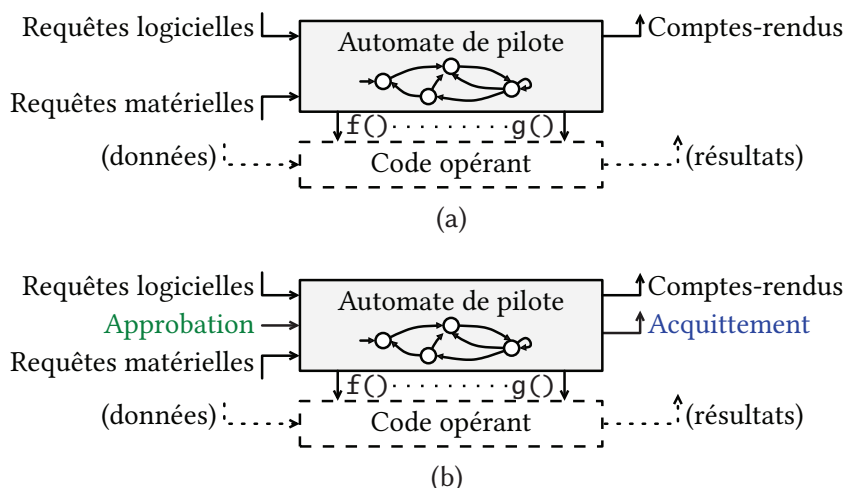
Requêtes logicielles

Automate de pilote

Comptes-rendus

Requêtes matérielles

f() · · · · · · · · g()

(données)

Code opérant

(résultats)

(a)

Requêtes logicielles

Automate de pilote

Comptes-rendus

Approbation

Acquittement

Requêtes matérielles

f() · · · · · · · · g()

(données)

Code opérant

(résultats)

(b)